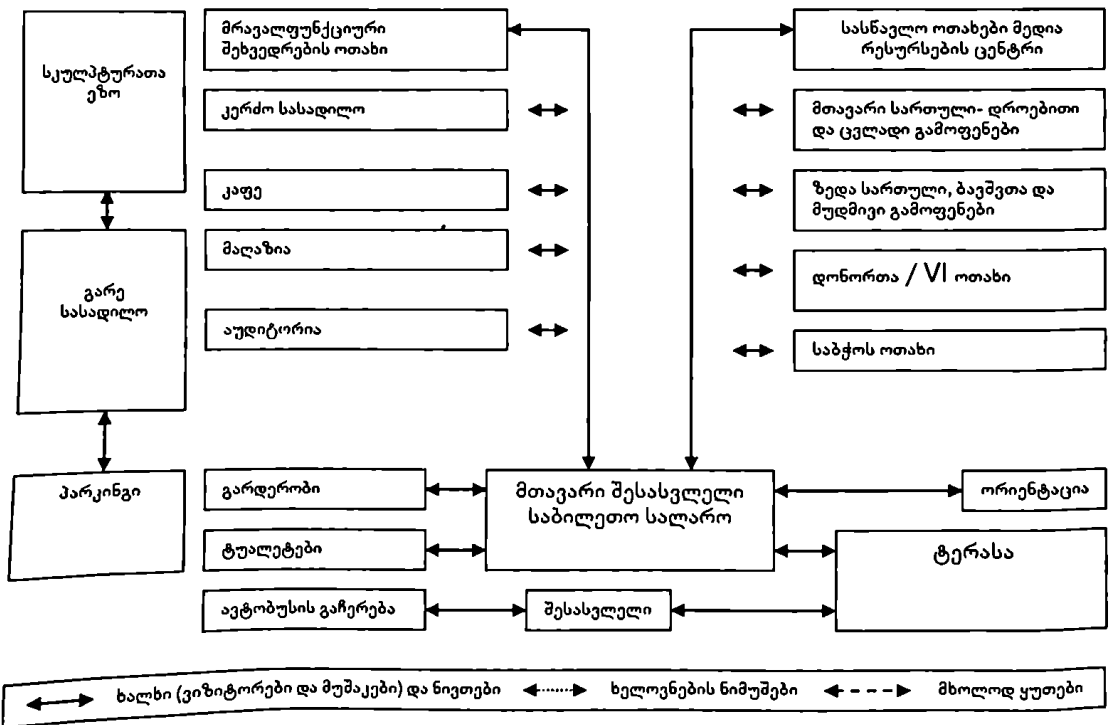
სკულპტურათა ეზო

გარე სასადილო

პარკინგი

მრავალფუნქციური შეხვედრების ოთახი

კერძო სასადილო

კაფე

მაღაზია

აუდიტორია

სასწავლო ოთახები მედია რესურსების ცენტრი

მთავარი სართული- დროებითი და ცვლადი გამოფენები

ზედა სართული, ბავშვთა და მუდმივი გამოფენები

დონორთა / VI ოთახი

საბჭოს ოთახი

გარდერობი

ტუალეტები

მთავარი შესასვლელი საბილეთო სალარო

ორიენტაცია

ტერასა

ავტობუსის გაჩერება

შესასვლელი

ხალხი (ვიზიტორები და მუშაკები) და ნივთები

ხელოვნების ნიმუშები

მხოლოდ ყუთები